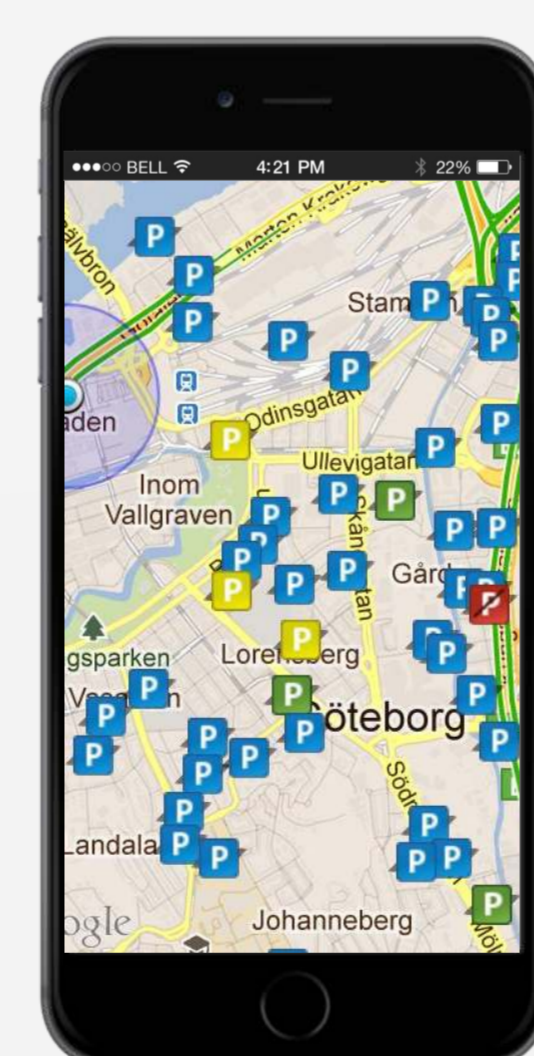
●●●○○ BELL 4:21 PM 22%

älvbron
Marton Krakow
Stam
aden
Odinsgatan
Ullevigatan
Inom Vallgraven
Gård
gsparken
Lorensberg
Vasa
Göteborg
Landala
Södra
ogle
Johanneberg
Möl
P P P P P P P P P P P P P P P P P P P P P P P P P P P P P P P P P P P P P P